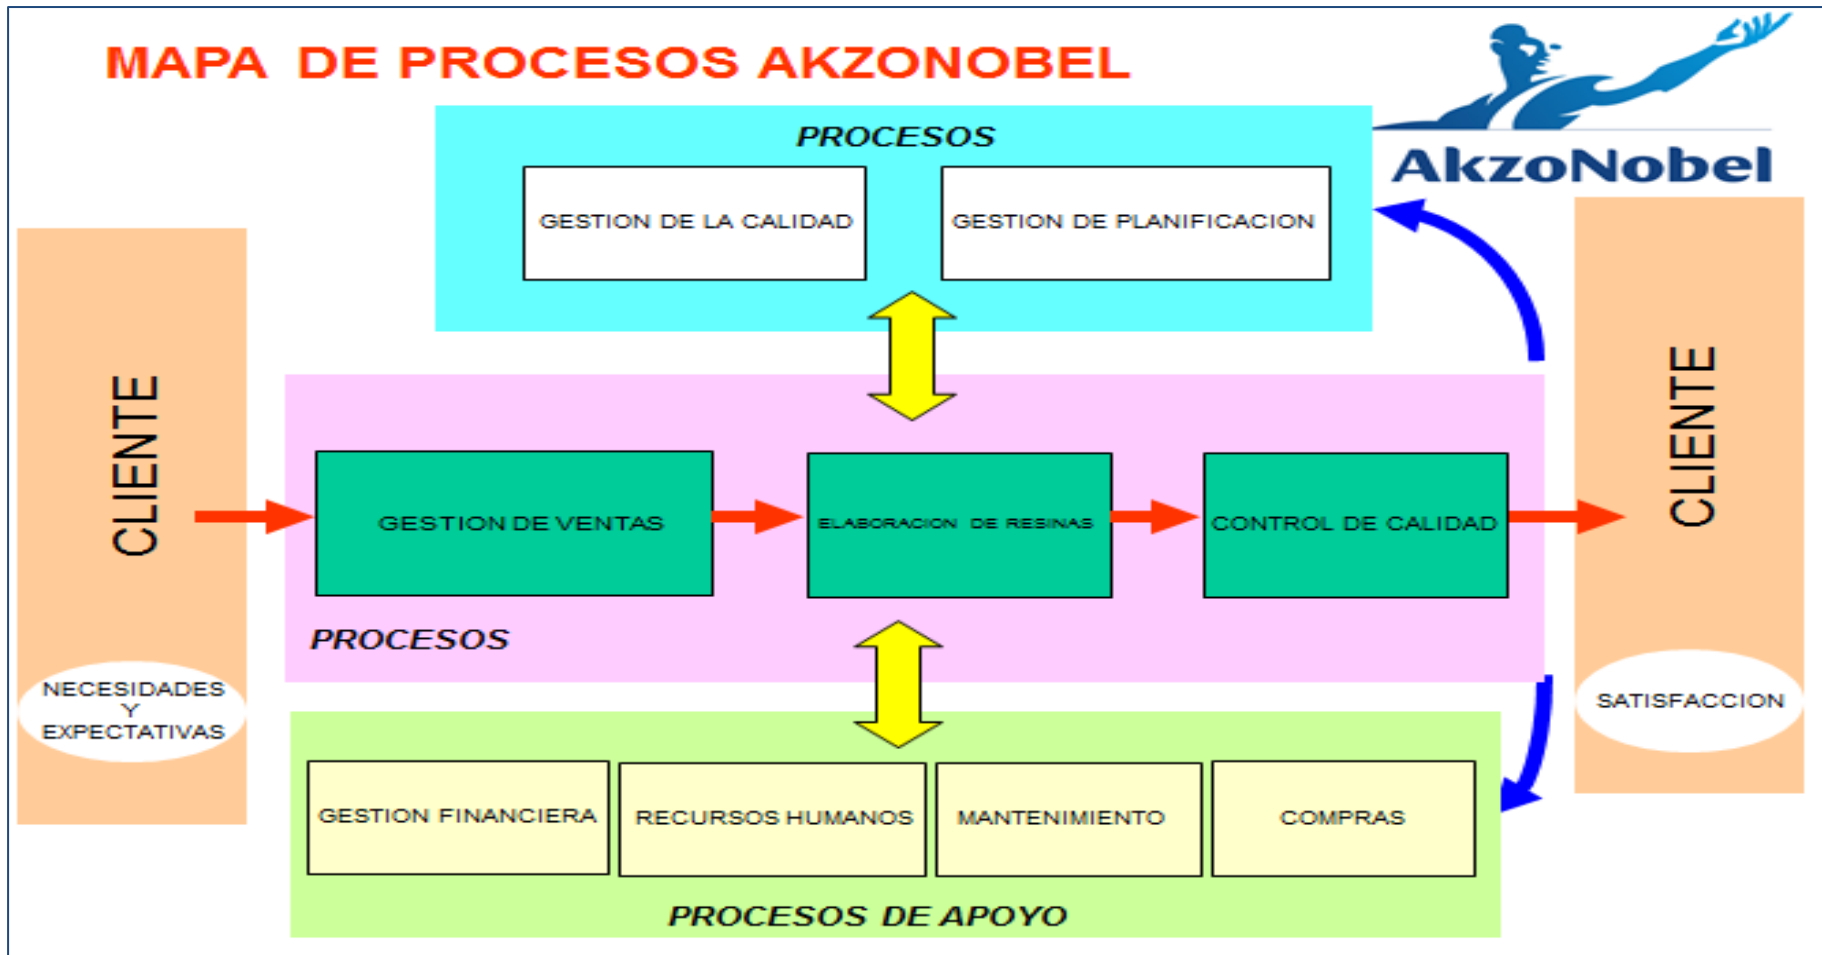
MAPA DE PROCESOS AKZONOBEL

AkzoNobel

PROCESOS

GESTION DE LA CALIDAD

GESTION DE PLANIFICACION

CLIENTE

NECESIDADES Y EXPECTATIVAS

GESTION DE VENTAS

ELABORACION DE RESINAS

CONTROL DE CALIDAD

PROCESOS

CLIENTE

SATISFACCION

GESTION FINANCIERA

RECURSOS HUMANOS

MANTENIMIENTO

COMPRAS

PROCESOS DE APOYO